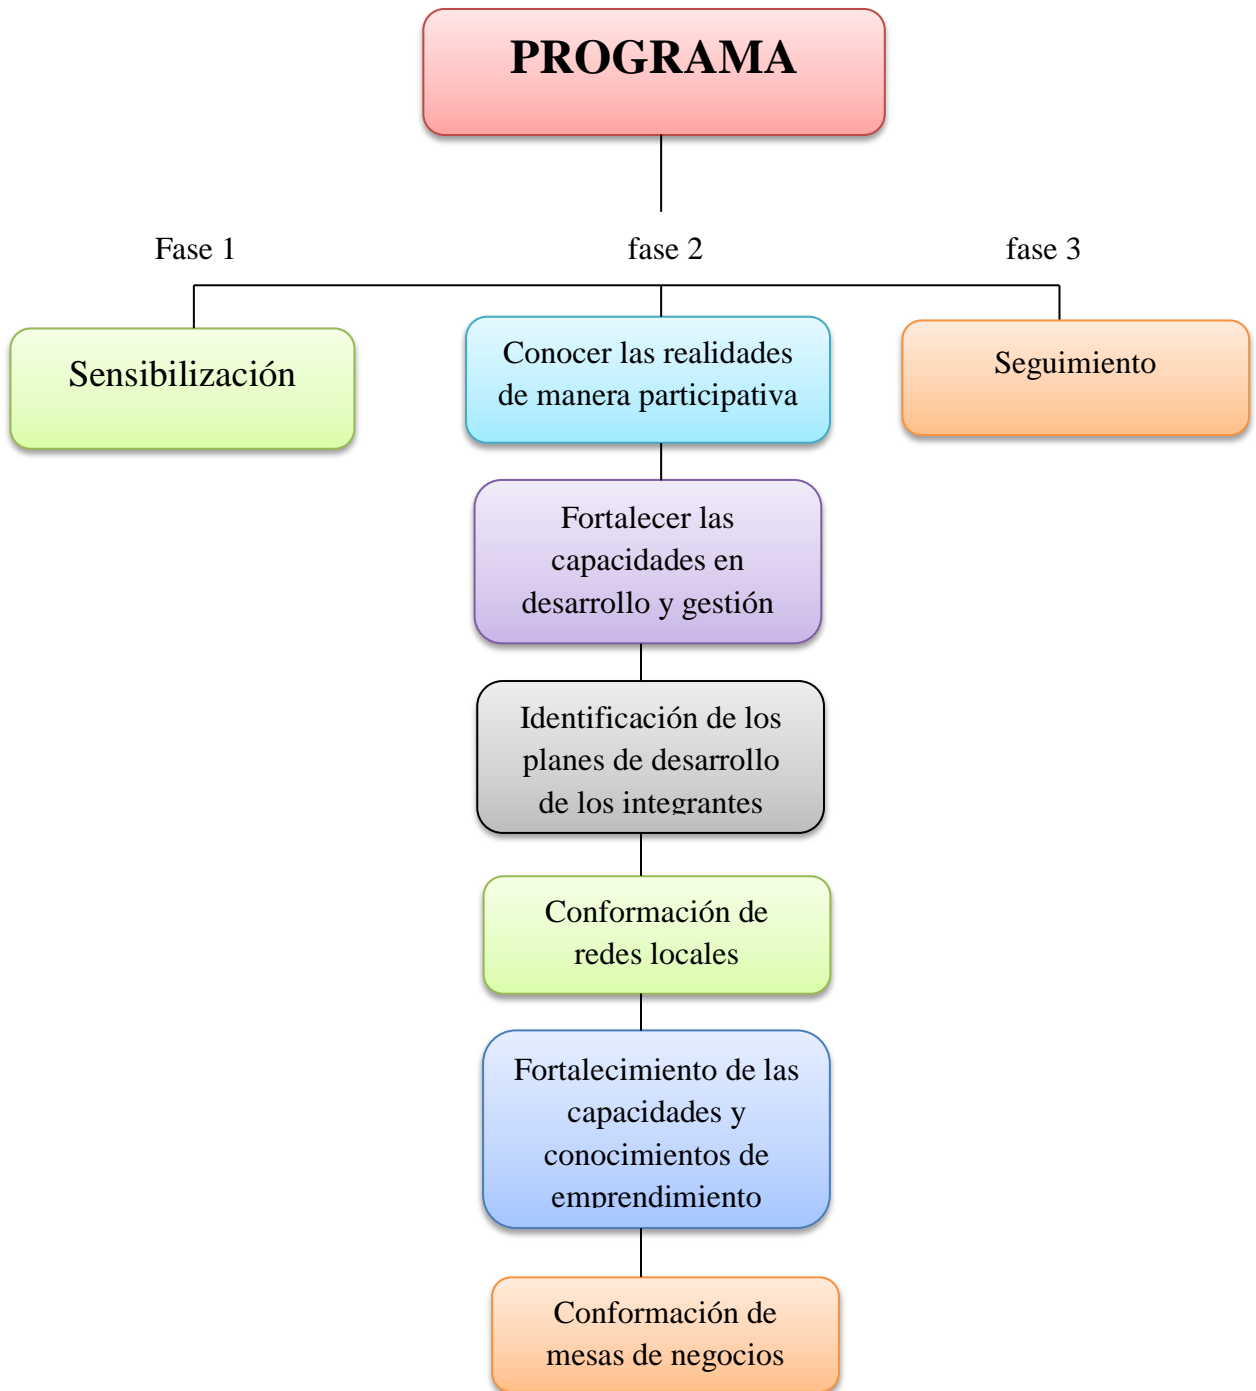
PROGRAMA

Fase 1

fase 2

fase 3

Sensibilización

Conocer las realidades de manera participativa

Seguimiento

Fortalecer las capacidades en desarrollo y gestión

Identificación de los planes de desarrollo de los integrantes

Conformación de redes locales

Fortalecimiento de las capacidades y conocimientos de emprendimiento

Conformación de mesas de negocios